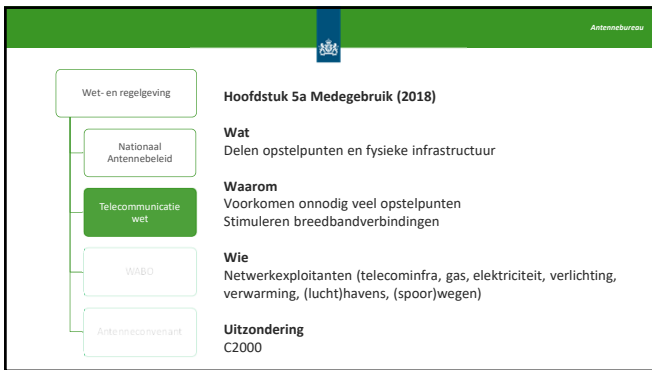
Antennebureau

Wet- en regelgeving

Nationaal Antennebeleid

Telecommunicatie wet

WABO

Antenneconvenant

Hoofdstuk 5a Medegebruik (2018)

Wat
Delen opstelpunten en fysieke infrastructuur

Waarom
Voorkomen onnodig veel opstelpunten
Stimuleren breedbandverbindingen

Wie
Netwerkexploitanten (telecominfra, gas, elektriciteit, verlichting, verwarming, (lucht)havens, (spoor)wegen)

Uitzondering
C2000